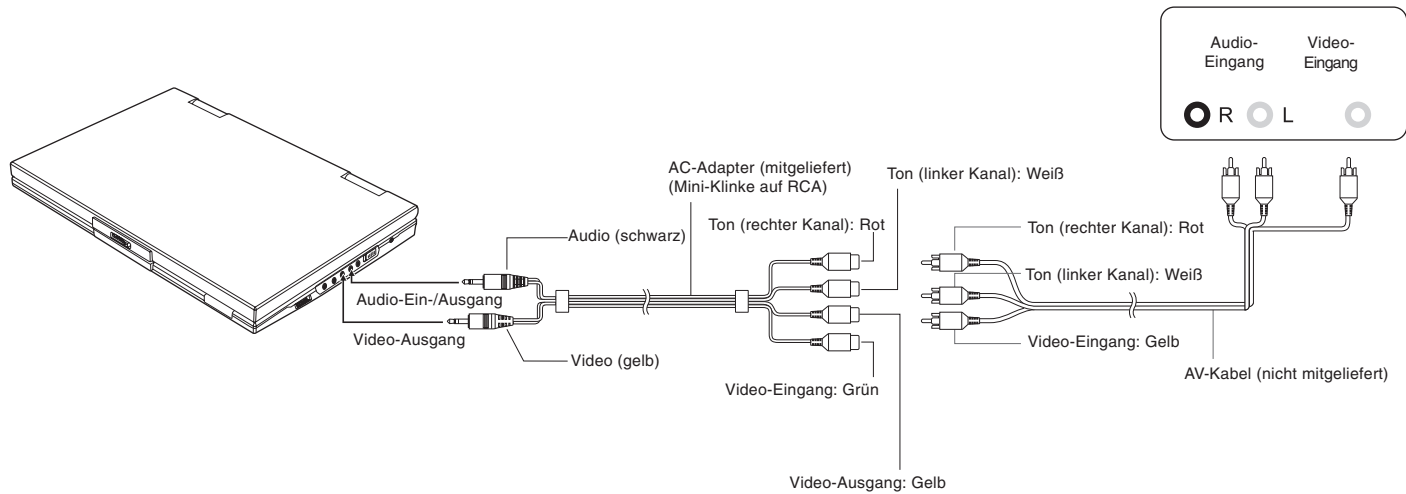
Audio-Eingang
Video-Eingang
R
L

AC-Adapter (mitgeliefert)
(Mini-Klinke auf RCA)

Ton (linker Kanal): Weiß

Ton (rechter Kanal): Rot

Audio (schwarz)

Audio-Ein-/Ausgang

Video-Ausgang

Video (gelb)

Video-Eingang: Grün

Video-Ausgang: Gelb

Ton (rechter Kanal): Rot

Ton (linker Kanal): Weiß

Video-Eingang: Gelb

AV-Kabel (nicht mitgeliefert)